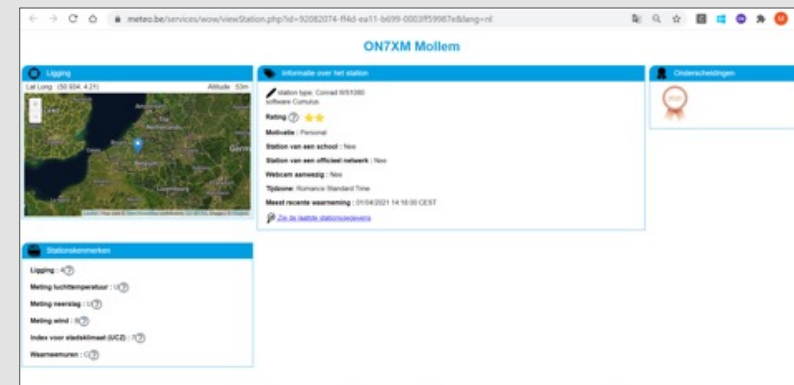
meteo.be/services/wow/viewStation.php?id=92082074-ff4d-ea11-b699-0003ff59987e&lang=nl

ON7XM Mollem

Ligging

Lat Long : (50.934, 4.21) Altitude : 53m

Informatie over het station

station type: Conrad WS1080
software Cumulus

Rating

Motivatie : Personal

Station van een school : Nee

Station van een officieel netwerk : Nee

Webcam aanwezig : Nee

Tijdzone : Romance Standard Time

Meest recente waarneming : 01/04/2021 14:15:00 CEST

Zie de laatste stationsgegevens

Onderscheidingen

Stationskenmerken

Ligging : 4

Meting luchttemperatuur : U

Meting neerslag : U

Meting wind : 5

Index voor stadsklimaat (UCZ) : 7

Waarneemuren : C